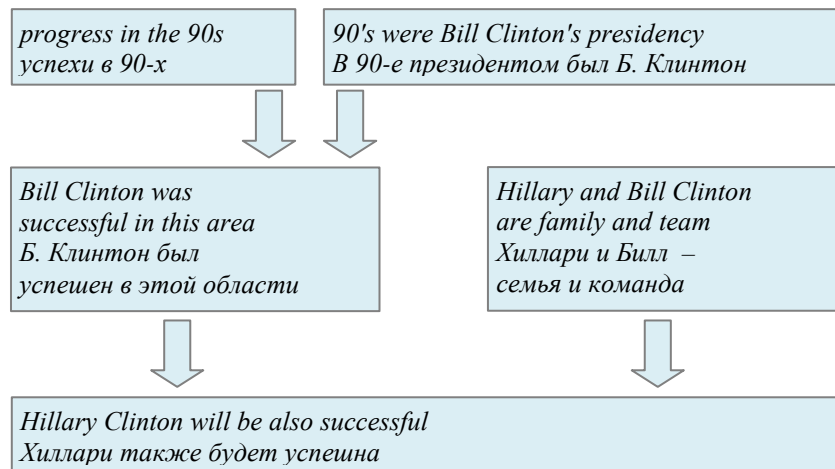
progress in the 90s
успехи в 90-х

90's were Bill Clinton's presidency
В 90-е президентом был Б. Клинтон

Bill Clinton was successful in this area
Б. Клинтон был успешен в этой области

Hillary and Bill Clinton are family and team
Хиллари и Билл – семья и команда

Hillary Clinton will be also successful
Хиллари также будет успешна